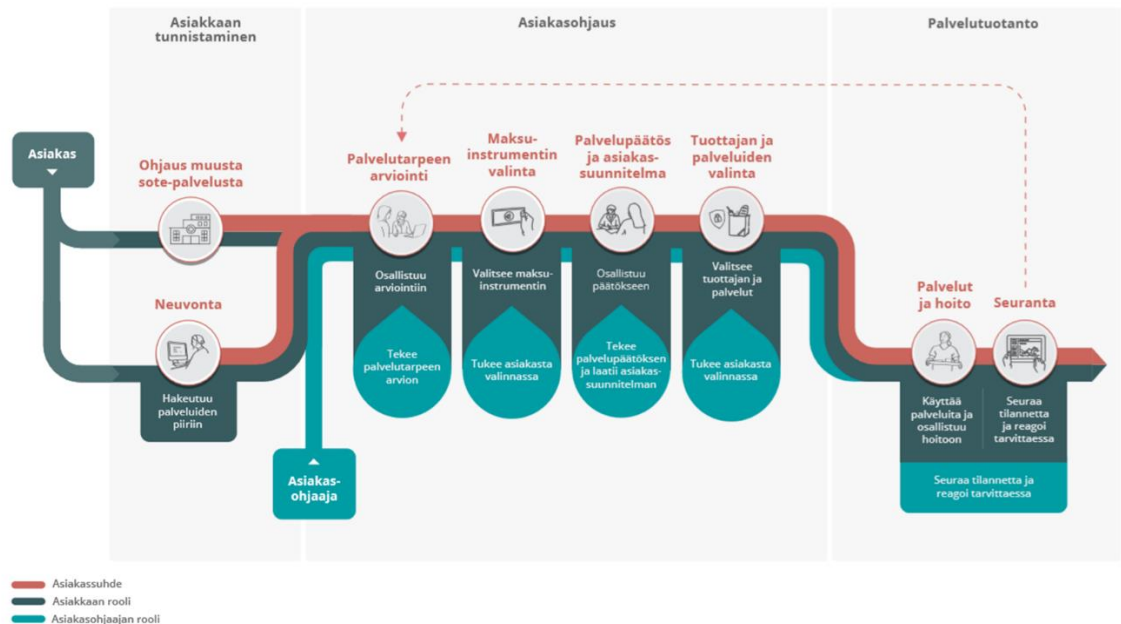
Asiakkaan tunnistaminen

Asiakasohjaus

Palvelutuotanto

Asiakas

Ohjaus muusta sote-palvelusta

Neuvonta

Hakeutuu palveluiden piiriin

Palvelutarpeen arviointi

Osallistuu arviointiin

Tekee palvelutarpeen arvion

Maksu-instrumentin valinta

Valitsee maksu-instrumentin

Tukee asiakasta valinnassa

Palvelupäätös ja asiakas-suunnitelma

Osallistuu päätökseen

Tekee palvelupäätöksen ja laatii asiakas-suunnitelman

Tuottajan ja palveluiden valinta

Valitsee tuottajan ja palvelut

Tukee asiakasta valinnassa

Asiakas-ohjaaja

Palvelut ja hoito

Käyttää palveluita ja osallistuu hoitoon

Seuranta

Seuraa tilannetta ja reagoi tarvittaessa

Seuraa tilannetta ja reagoi tarvittaessa

Asiakassuhde
Asiakkaan rooli
Asiakasohjaajan rooli